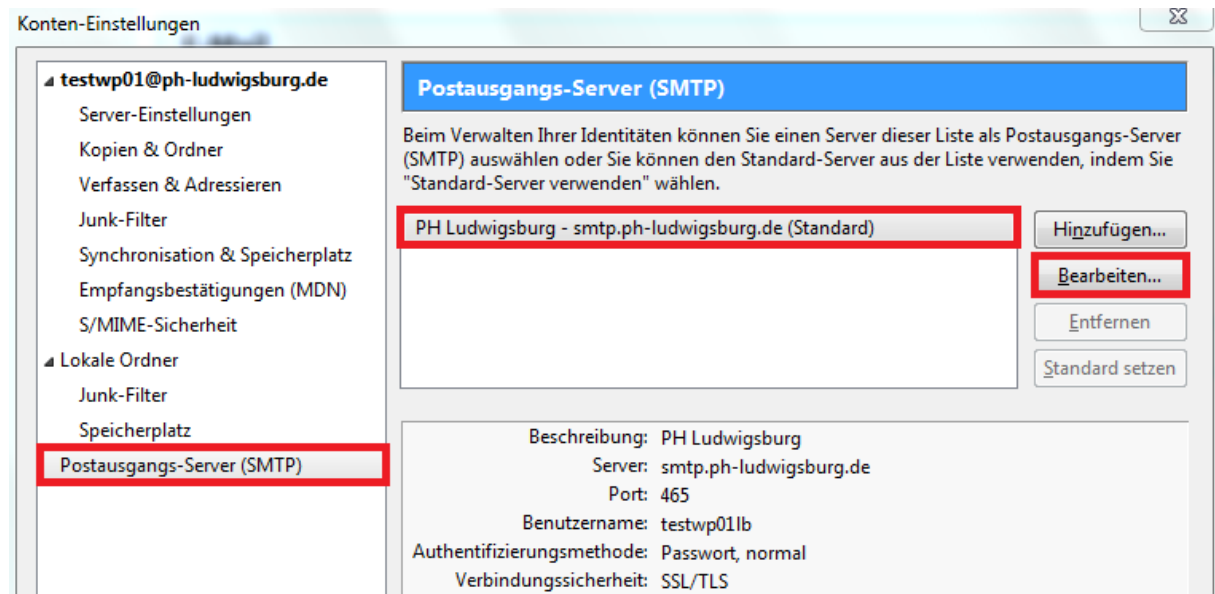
Konten-Einstellungen

testwp01@ph-ludwigsburg.de
Server-Einstellungen
Kopien & Ordner
Verfassen & Adressieren
Junk-Filter
Synchronisation & Speicherplatz
Empfangsbestätigungen (MDN)
S/MIME-Sicherheit
Lokale Ordner
Junk-Filter
Speicherplatz
Postausgangs-Server (SMTP)

Postausgangs-Server (SMTP)

Beim Verwalten Ihrer Identitäten können Sie einen Server dieser Liste als Postausgangs-Server (SMTP) auswählen oder Sie können den Standard-Server aus der Liste verwenden, indem Sie "Standard-Server verwenden" wählen.

PH Ludwigsburg - smtp.ph-ludwigsburg.de (Standard)

Hinzufügen...
Bearbeiten...
Entfernen
Standard setzen

| | |
|---|---|
| Beschreibung: | PH Ludwigsburg |
| Server: | smtp.ph-ludwigsburg.de |
| Port: | 465 |
| Benutzername: | testwp01lb |
| Authentifizierungsmethode: | Passwort, normal |
| Verbindungssicherheit: | SSL/TLS |